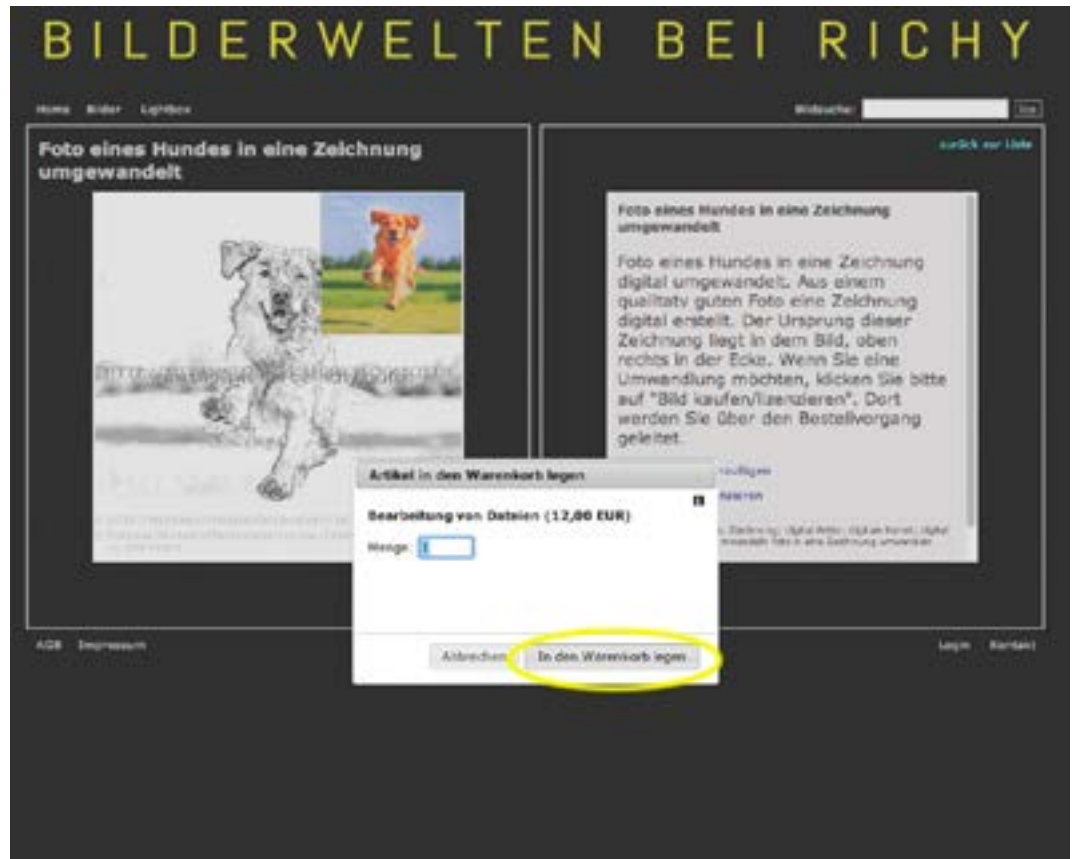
BILDERWELTEN BEI RICHY

Home Bilder Lightbox

Bildsuche: Go

Foto eines Hundes in eine Zeichnung umgewandelt

zurück zur Liste

Foto eines Hundes in eine Zeichnung umgewandelt

Foto eines Hundes in eine Zeichnung digital umgewandelt. Aus einem qualitatv guten Foto eine Zeichnung digital erstellt. Der Ursprung dieser Zeichnung liegt in dem Bild, oben rechts in der Ecke. Wenn Sie eine Umwandlung möchten, klicken Sie bitte auf "Bild kaufen/lizenzieren". Dort werden Sie über den Bestellvorgang geleitet.

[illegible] hinzufügen

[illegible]

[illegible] Zeichnung, Digital Artist, Digitale Kunst, digital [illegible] umwandeln Foto in eine Zeichnung umwandeln

Artikel in den Warenkorb legen

Bearbeitung von Dateien (12,00 EUR)

Menge: 1

Abbrechen In den Warenkorb legen

AGB Impressum

Login Kontakt